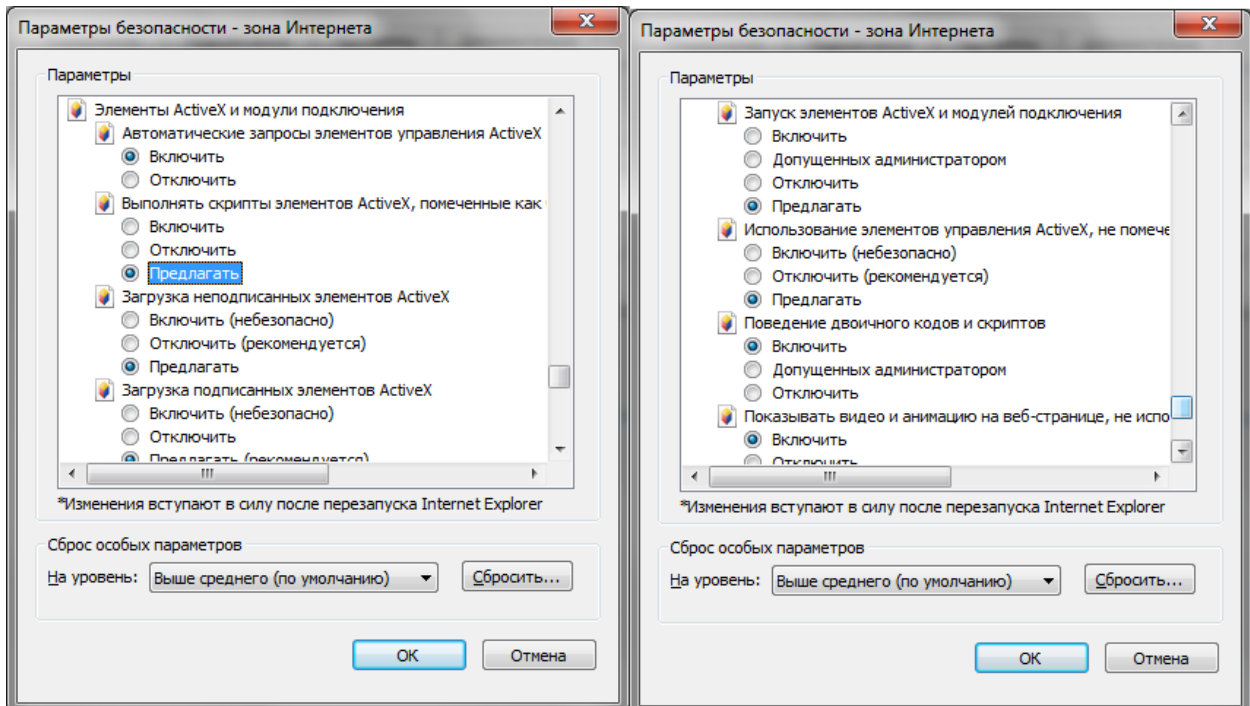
Параметры безопасности - зона Интернета

Параметры

Элементы ActiveX и модули подключения
Автоматические запросы элементов управления ActiveX
Включить
Отключить
Выполнять скрипты элементов ActiveX, помеченные как
Включить
Отключить
Предлагать
Загрузка неподписанных элементов ActiveX
Включить (небезопасно)
Отключить (рекомендуется)
Предлагать
Загрузка подписанных элементов ActiveX
Включить (небезопасно)
Отключить
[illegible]

*Изменения вступают в силу после перезапуска Internet Explorer

Сброс особых параметров
На уровень: Выше среднего (по умолчанию) Сбросить...

OK Отмена

Параметры безопасности - зона Интернета

Параметры

Запуск элементов ActiveX и модулей подключения
Включить
Допущенных администратором
Отключить
Предлагать
Использование элементов управления ActiveX, не помече
Включить (небезопасно)
Отключить (рекомендуется)
Предлагать
Поведение двоичного кодов и скриптов
Включить
Допущенных администратором
Отключить
Показывать видео и анимацию на веб-странице, не испо
Включить
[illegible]

*Изменения вступают в силу после перезапуска Internet Explorer

Сброс особых параметров
На уровень: Выше среднего (по умолчанию) Сбросить...

OK Отмена